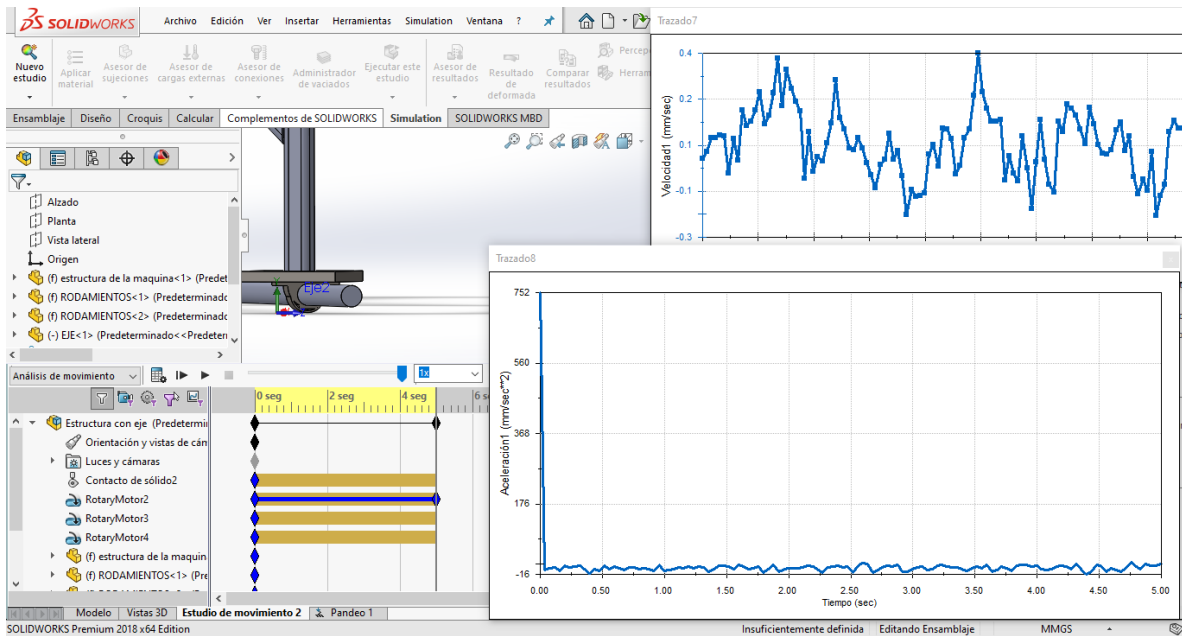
SOLIDWORKS Archivo Edición Ver Insertar Herramientas Simulation Ventana ?

Nuevo estudio | Aplicar material | Asesor de sujeciones | Asesor de cargas externas | Asesor de conexiones | Administrador de vaciados | Ejecutar este estudio | Asesor de resultados | Resultado de deformada | Comparar resultados | Percep | Herram

Ensamblaje | Diseño | Croquis | Calcular | Complementos de SOLIDWORKS | Simulation | SOLIDWORKS MBD

Alzado
Planta
Vista lateral
Origen
(f) estructura de la maquina<1> (Predet
(f) RODAMIENTOS<1> (Predeterminado
(f) RODAMIENTOS<2> (Predeterminado
(-) EJE<1> (Predeterminado<<Predeter

Eje2

Análisis de movimiento
1x
0 seg | 2 seg | 4 seg | 6 se

Estructura con eje (Predetermi
Orientación y vistas de cán
Luces y cámaras
Contacto de sólido2
RotaryMotor2
RotaryMotor3
RotaryMotor4
(f) estructura de la maquin
(f) RODAMIENTOS<1> (Pre

Modelo | Vistas 3D | Estudio de movimiento 2 | Pandeo 1

Trazado7
Velocidad1 (mm/sec)
0.4
0.2
0.1
-0.1
-0.3

Trazado8
Aceleración1 (mm/sec**2)
752
560
368
176
-16
0.00 0.50 1.00 1.50 2.00 2.50 3.00 3.50 4.00 4.50 5.00
Tiempo (sec)

SOLIDWORKS Premium 2018 x64 Edition | Insuficientemente definida | Editando Ensamblaje | MMGS